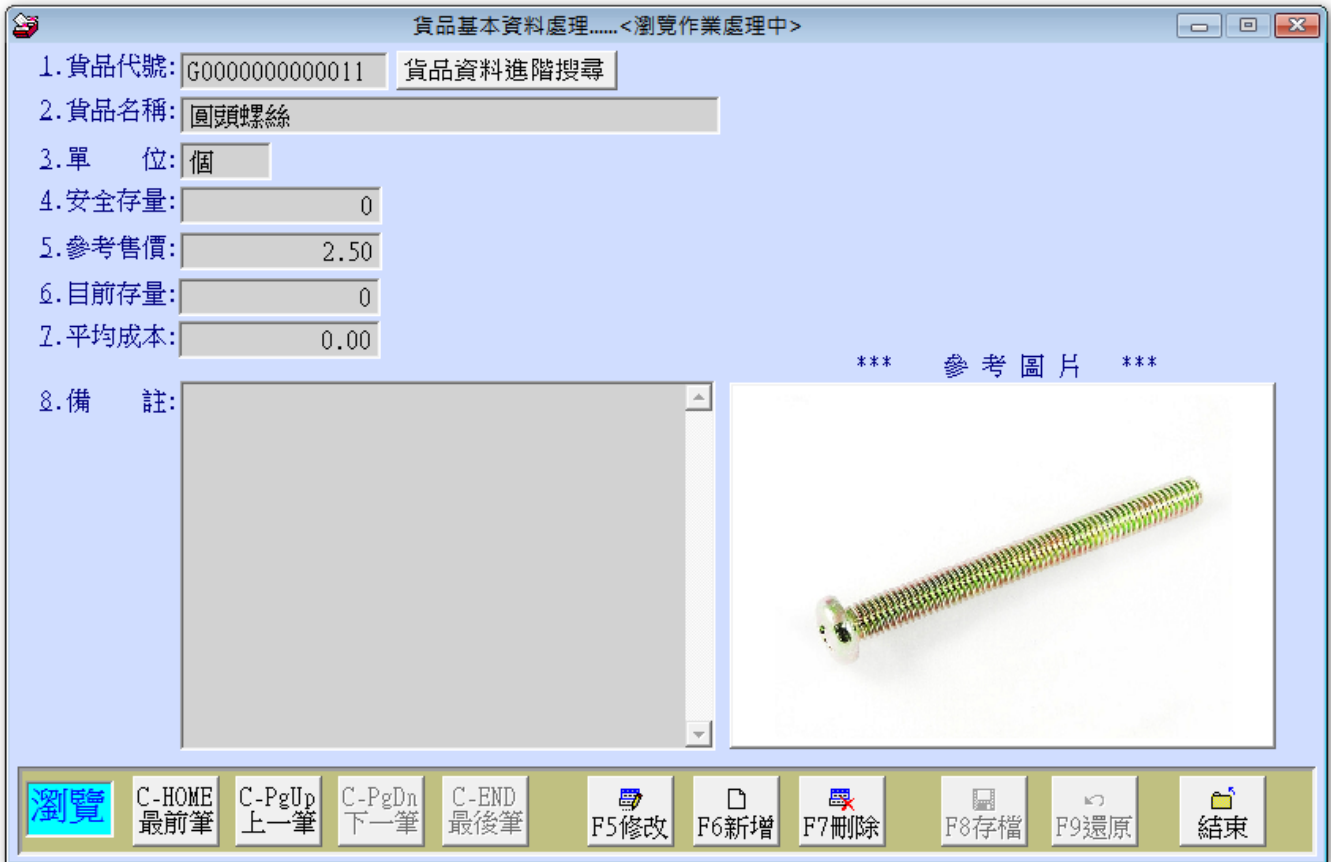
貨品基本資料處理......<瀏覽作業處理中>

1.貨品代號: G0000000000011 貨品資料進階搜尋

2.貨品名稱: 圓頭螺絲

3.單 位: 個

4.安全存量: 0

5.參考售價: 2.50

6.目前存量: 0

7.平均成本: 0.00

*** 參考圖片 ***

8.備 註:

瀏覽

C-HOME 最前筆

C-PgUp 上一筆

C-PgDn 下一筆

C-END 最後筆

F5修改

F6新增

F7刪除

F8存檔

F9還原

結束